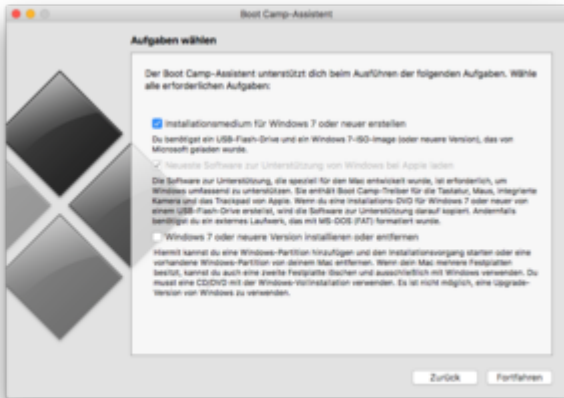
Boot Camp-Assistent

Aufgaben wählen

Der Boot Camp-Assistent unterstützt dich beim Ausführen der folgenden Aufgaben. Wähle alle erforderlichen Aufgaben:

Installationsmedium für Windows 7 oder neuer erstellen

Du benötigst ein USB-Flash-Drive und ein Windows 7-ISO-Image (oder neuere Version), das von Microsoft geladen wurde.

Neueste Software zur Unterstützung von Windows bei Apple laden

Die Software zur Unterstützung, die speziell für den Mac entwickelt wurde, ist erforderlich, um Windows umfassend zu unterstützen. Sie enthält Boot Camp-Treiber für die Tastatur, Maus, integrierte Kamera und das Trackpad von Apple. Wenn du eine Installations-DVD für Windows 7 oder neuer von einem USB-Flash-Drive erstellst, wird die Software zur Unterstützung darauf kopiert. Andernfalls benötigst du ein externes Laufwerk, das mit MS-DOS (FAT) formatiert wurde.

Windows 7 oder neuere Version installieren oder entfernen

Hiermit kannst du eine Windows-Partition hinzufügen und den Installationsvorgang starten oder eine vorhandene Windows-Partition von deinem Mac entfernen. Wenn dein Mac mehrere Festplatten besitzt, kannst du auch eine zweite Festplatte löschen und ausschließlich mit Windows verwenden. Du musst eine CD/DVD mit der Windows-Vollinstallation verwenden. Es ist nicht möglich, eine Upgrade-Version von Windows zu verwenden.

Zurück Fortfahren